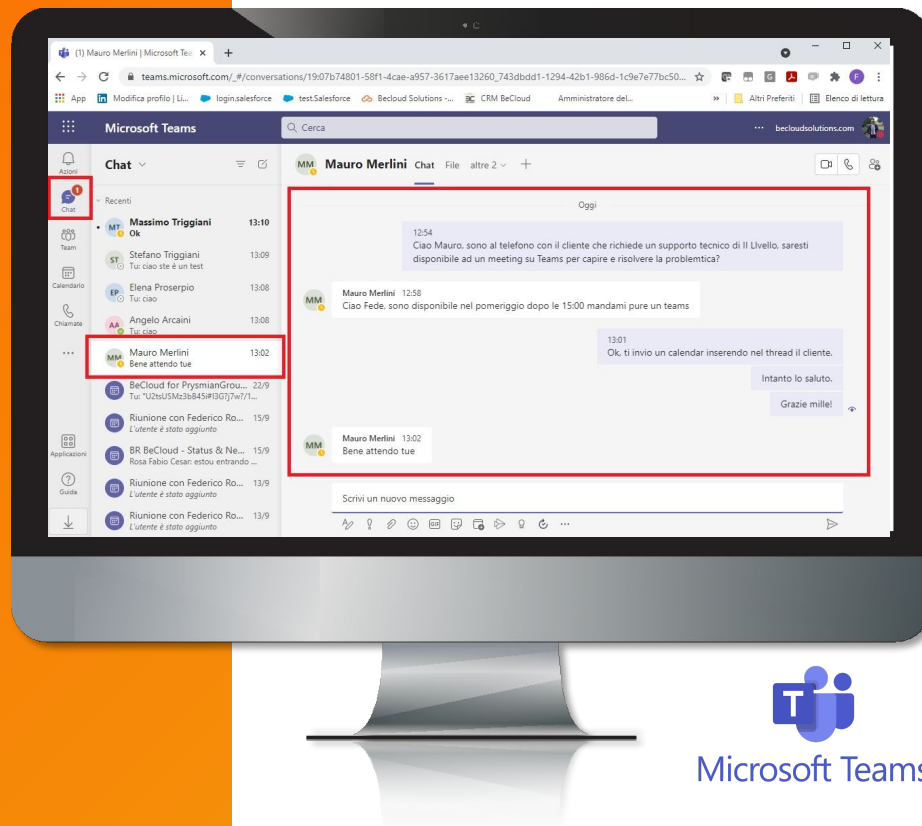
(1) Mauro Merlini | Microsoft Tea ×

teams.microsoft.com/_#/conversations/19:07b74801-58f1-4cae-a957-3617aee13260_743dbdd1-1294-42b1-986d-1c9e7e77bc50...

App Modifica profilo | Li... login.salesforce test.Salesforce Becloud Solutions -... CRM BeCloud Amministratore del... Altri Preferiti Elenco di lettura

Microsoft Teams

Cerca

becloudsolutions.com

Azioni

Chat

Team

Calendario

Chiamate

...

Applicazioni

Guida

Chat

Recenti

MT Massimo Triggiani 13:10 Ok

ST Stefano Triggiani 13:09 Tu: ciao ste è un test

EP Elena Proserpio 13:08 Tu: ciao

AA Angelo Arcaini 13:08 Tu: ciao

MM Mauro Merlini 13:02 Bene attendo tue

BeCloud for PrysmianGrou... 22/9 Tu: "U2tsUSMz3bB45i#l3G?j7w?/1...

Riunione con Federico Ro... 15/9 L'utente è stato aggiunto

BR BeCloud - Status & Ne... 15/9 Rosa Fabio Cesar: estou entrando ...

Riunione con Federico Ro... 13/9 L'utente è stato aggiunto

Riunione con Federico Ro... 13/9 L'utente è stato aggiunto

MM Mauro Merlini Chat File altre 2 +

Oggi

12:54
Ciao Mauro, sono al telefono con il cliente che richiede un supporto tecnico di II Livello, saresti disponibile ad un meeting su Teams per capire e risolvere la problemtica?

Mauro Merlini 12:58
Ciao Fede, sono disponibile nel pomeriggio dopo le 15:00 mandami pure un teams

13:01
Ok, ti invio un calendar inserendo nel thread il cliente.

Intanto lo saluto.

Grazie mille!

Mauro Merlini 13:02
Bene attendo tue

Scrivi un nuovo messaggio

Microsoft Teams